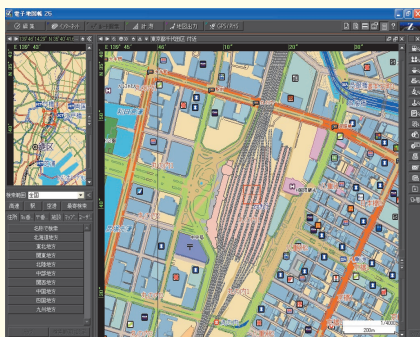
電子地図帳 Z6

編集 | ブックマーク | ツール | 計測 | 地図出力 | GPS

E 139° 46' | N 35° 40'

千代田区 | 中央区 | 港区

検索範囲 | 全国

名称で検索
北海道地方
東北地方
関東地方
北陸地方
中部地方
近畿地方
中国地方
四国地方
九州地方

E 139° 46' | 東京都千代田区 付近 | 10" | 20" | 30" | 40"

200m